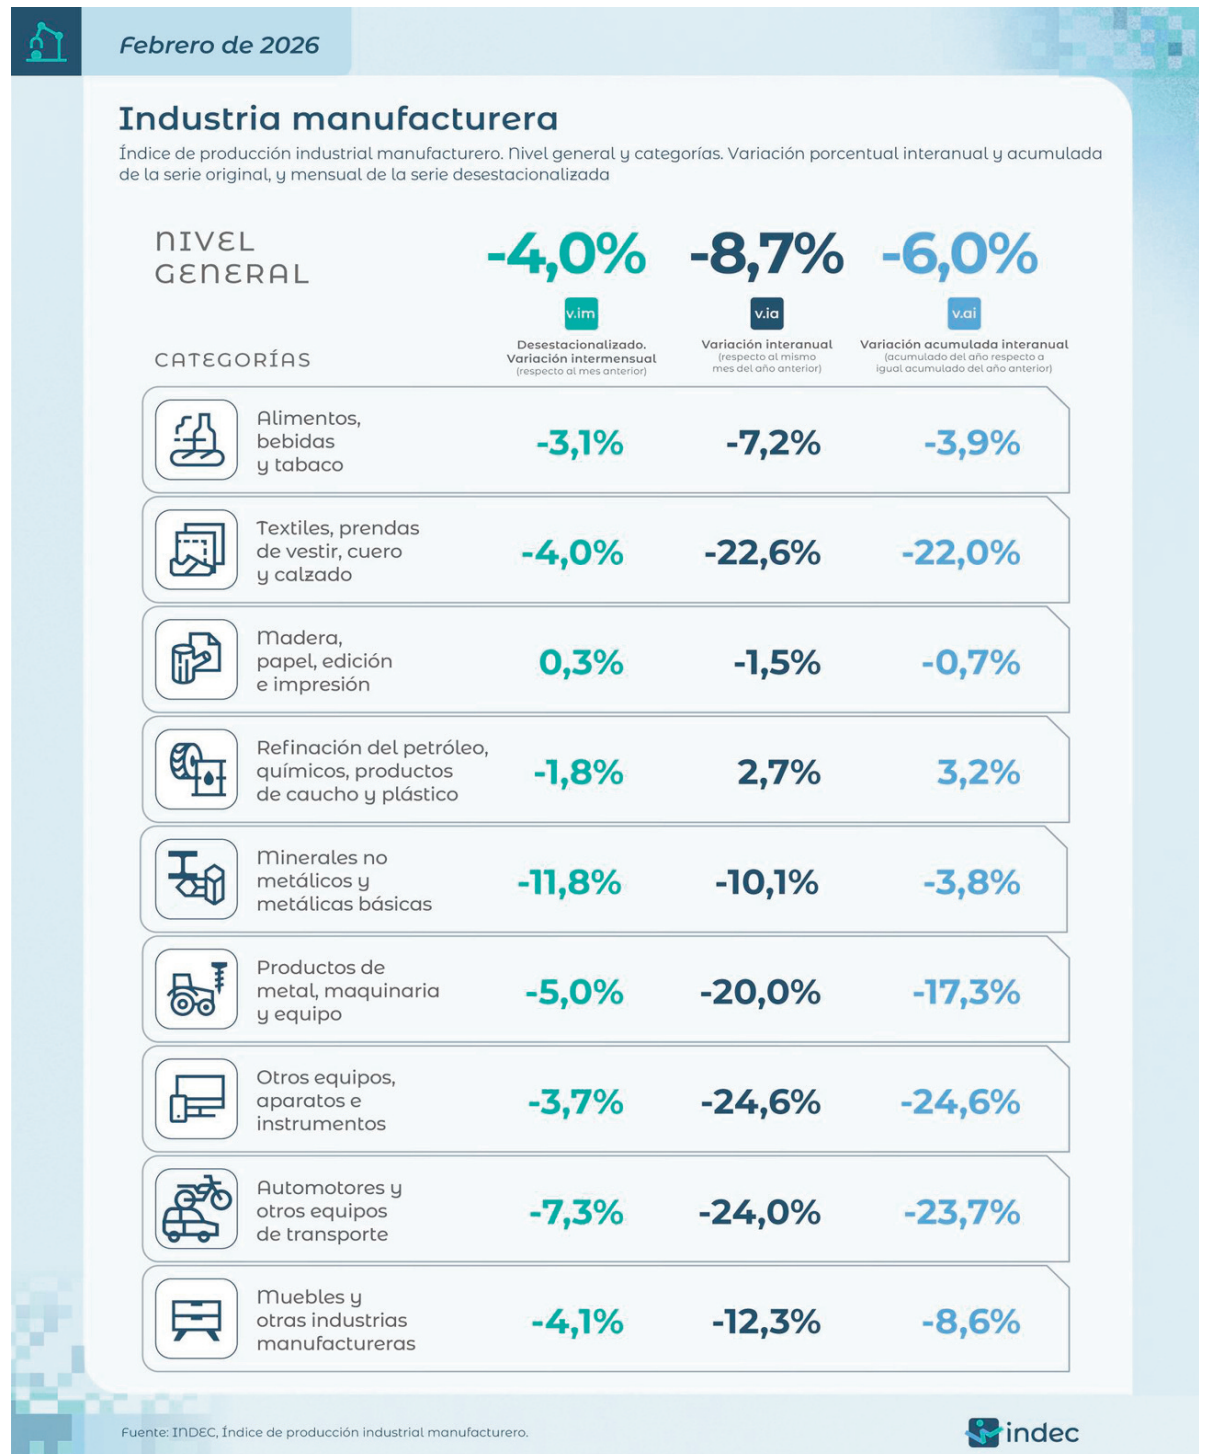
Febrero de 2026

Industria manufacturera

Índice de producción industrial manufacturero. Nivel general y categorías. Variación porcentual interanual y acumulada de la serie original, y mensual de la serie desestacionalizada

NIVEL GENERAL

| | v.im | v.ia | v.ai |
|---|---|---|---|
| NIVEL GENERAL | -4,0% | -8,7% | -6,0% |

CATEGORÍAS

v.im Desestacionalizado. Variación intermensual (respecto al mes anterior)

v.ia Variación interanual (respecto al mismo mes del año anterior)

v.ai Variación acumulada interanual (acumulado del año respecto a igual acumulado del año anterior)

| Categoría | v.im | v.ia | v.ai |
|---|---|---|---|
| Alimentos, bebidas y tabaco | -3,1% | -7,2% | -3,9% |
| Textiles, prendas de vestir, cuero y calzado | -4,0% | -22,6% | -22,0% |
| Madera, papel, edición e impresión | 0,3% | -1,5% | -0,7% |
| Refinación del petróleo, químicos, productos de caucho y plástico | -1,8% | 2,7% | 3,2% |
| Minerales no metálicos y metálicas básicas | -11,8% | -10,1% | -3,8% |
| Productos de metal, maquinaria y equipo | -5,0% | -20,0% | -17,3% |
| Otros equipos, aparatos e instrumentos | -3,7% | -24,6% | -24,6% |
| Automotores y otros equipos de transporte | -7,3% | -24,0% | -23,7% |
| Muebles y otras industrias manufactureras | -4,1% | -12,3% | -8,6% |

Fuente: INDEC, Índice de producción industrial manufacturero.

indec